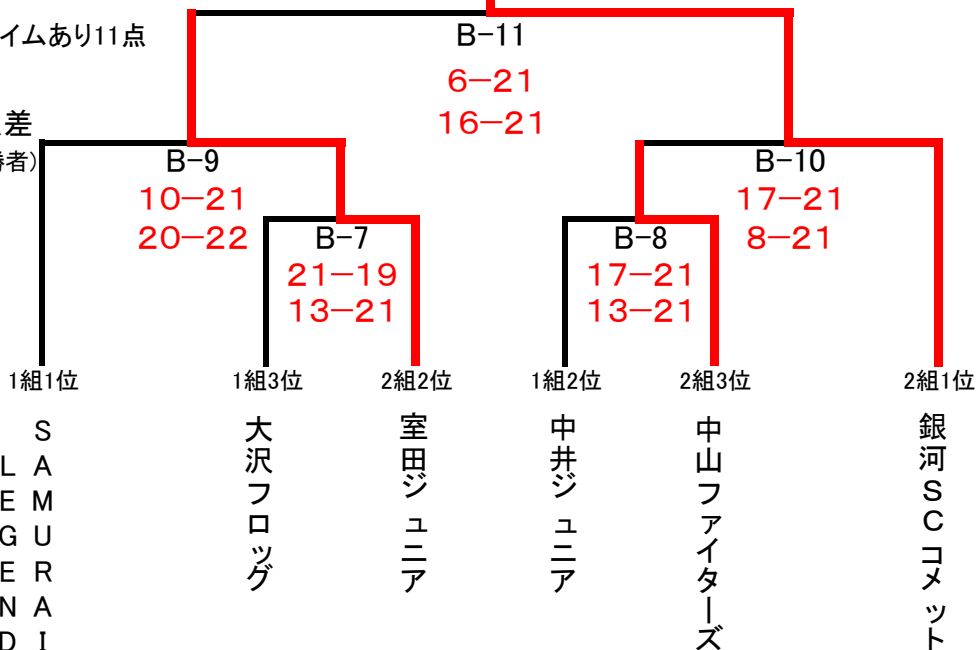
イムあり11点

差
者)

B−11
6−21
16−21

B−9
10−21
20−22

B−10
17−21
8−21

B−7
21−19
13−21

B−8
17−21
13−21

1組1位
1組3位
2組2位
1組2位
2組3位
2組1位

SAMURAI
LEGEND
大沢フロッグ
室田ジュニア
中井ジュニア
中山ファイターズ
銀河SCコメット